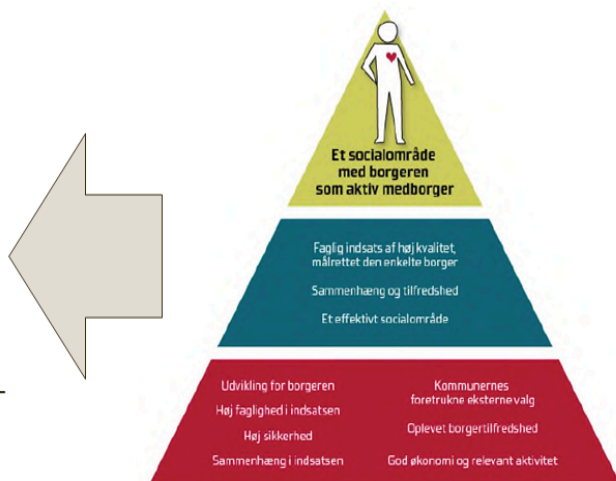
Et socialområde med borgeren som aktiv medborger

Faglig indsats af høj kvalitet, målrettet den enkelte borger

Sammenhæng og tilfredshed

Et effektivt socialområde

Udvikling for borgeren

Høj faglighed i indsatsen

Høj sikkerhed

Sammenhæng i indsatsen

Kommunernes foretrukne eksterne valg

Oplevet borgertilfredshed

God økonomi og relevant aktivitet